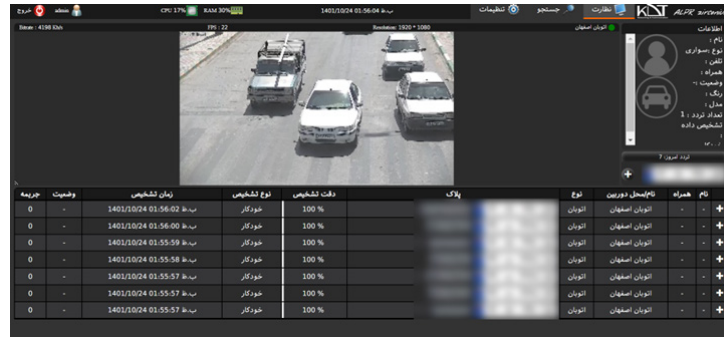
خروج admin CPU 17% RAM 30% 1401/10/24 01:56:04 ب.ظ تنظیمات جستجو نظارت KLT ALPR

Bitrate : 4198 Kb/s FPS : 22 Resolution : 1920 * 1080 اتوبان اصفهان

اطلاعات
نام :
نوع :سواری
تلفن :
همراه :
وضعیت :-
رنگ :
مدل :
تعداد تردد : 1
تشخیص داده
۱۴۰ : -

تردد امروز: 7

| جریمه | وضعیت | زمان تشخیص | نوع تشخیص | دقت تشخیص | پلاک | نوع | نام/محل دوربین | همراه | نام | |
|---|---|---|---|---|---|---|---|---|---|---|
| 0 | - | 1401/10/24 01:56:02 ب.ظ | خودکار | 100 % | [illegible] | اتوبان | اتوبان اصفهان | - | - | + |
| 0 | - | 1401/10/24 01:56:00 ب.ظ | خودکار | 100 % | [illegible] | اتوبان | اتوبان اصفهان | - | - | + |
| 0 | - | 1401/10/24 01:55:59 ب.ظ | خودکار | 100 % | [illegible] | اتوبان | اتوبان اصفهان | - | - | + |
| 0 | - | 1401/10/24 01:55:58 ب.ظ | خودکار | 100 % | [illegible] | اتوبان | اتوبان اصفهان | - | - | + |
| 0 | - | 1401/10/24 01:55:57 ب.ظ | خودکار | 100 % | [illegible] | اتوبان | اتوبان اصفهان | - | - | + |
| 0 | - | 1401/10/24 01:55:57 ب.ظ | خودکار | 100 % | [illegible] | اتوبان | اتوبان اصفهان | - | - | + |
| 0 | - | 1401/10/24 01:55:57 ب.ظ | خودکار | 100 % | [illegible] | اتوبان | اتوبان اصفهان | - | - | + |